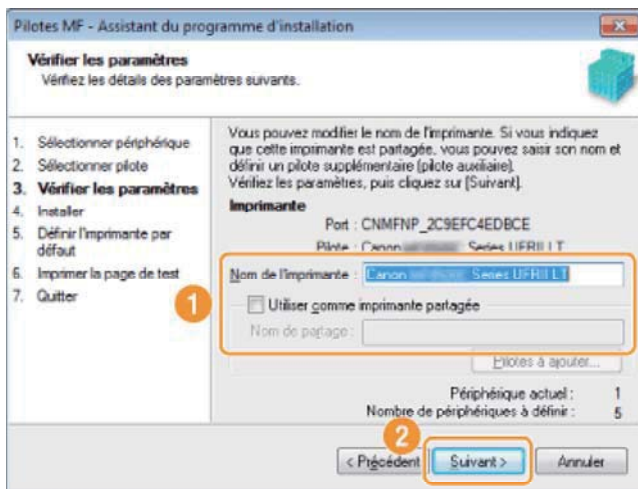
Pilotes MF - Assistant du programme d'installation

Vérifier les paramètres
Vérifiez les détails des paramètres suivants.

1. Sélectionner périphérique
2. Sélectionner pilote
3. Vérifier les paramètres
4. Installer
5. Définir l'imprimante par défaut
6. Imprimer la page de test
7. Quitter

Vous pouvez modifier le nom de l'imprimante. Si vous indiquez que cette imprimante est partagée, vous pouvez saisir son nom et définir un pilote supplémentaire (pilote auxiliaire).
Vérifiez les paramètres, puis cliquez sur [Suivant].

Imprimante
Port : CNMFNP_2C9EFC4EDBCE
Pilote : Canon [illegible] Series UFRII LT

Nom de l'imprimante : Canon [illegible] Series UFRII LT

Utiliser comme imprimante partagée
Nom de partage :

Pilotes à ajouter...

Périphérique actuel : 1
Nombre de périphériques à définir : 5

1
2

< Précédent
Suivant >
Annuler